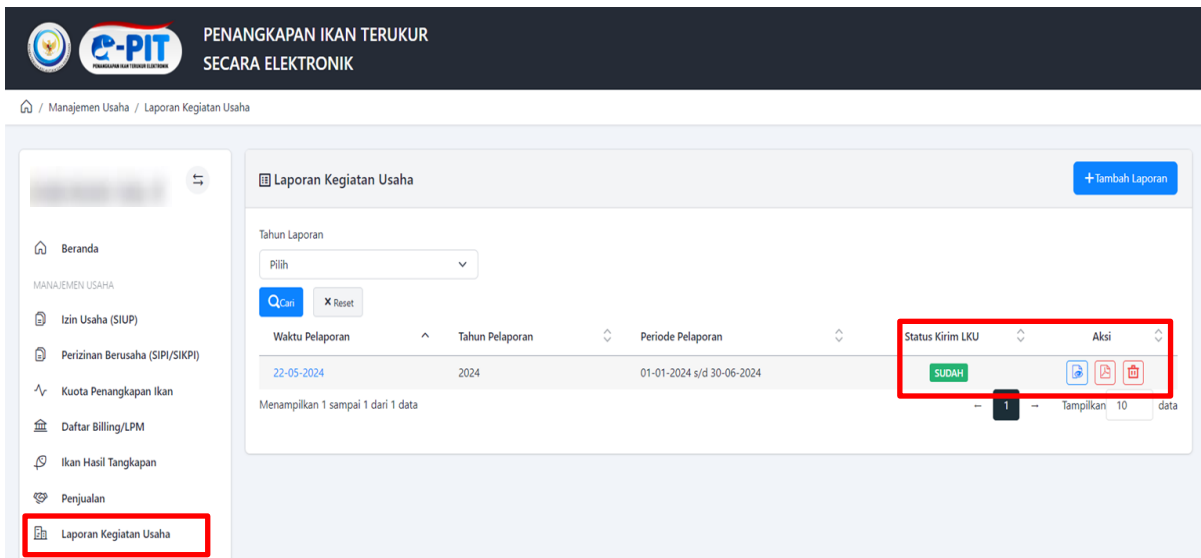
e-PIT
PENANGKAPAN IKAN TERUKUR ELEKTRONIK

PENANGKAPAN IKAN TERUKUR
SECARA ELEKTRONIK

/ Manajemen Usaha / Laporan Kegiatan Usaha

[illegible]

Beranda

MANAJEMEN USAHA

Izin Usaha (SIUP)

Perizinan Berusaha (SIPI/SIKPI)

Kuota Penangkapan Ikan

Daftar Billing/LPM

Ikan Hasil Tangkapan

Penjualan

Laporan Kegiatan Usaha

Laporan Kegiatan Usaha

+Tambah Laporan

Tahun Laporan

Pilih

Cari

Reset

| Waktu Pelaporan | Tahun Pelaporan | Periode Pelaporan | Status Kirim LKU | Aksi |
|---|---|---|---|---|
| 22-05-2024 | 2024 | 01-01-2024 s/d 30-06-2024 | SUDAH | |

Menampilkan 1 sampai 1 dari 1 data

← 1 →

Tampilkan 10 data